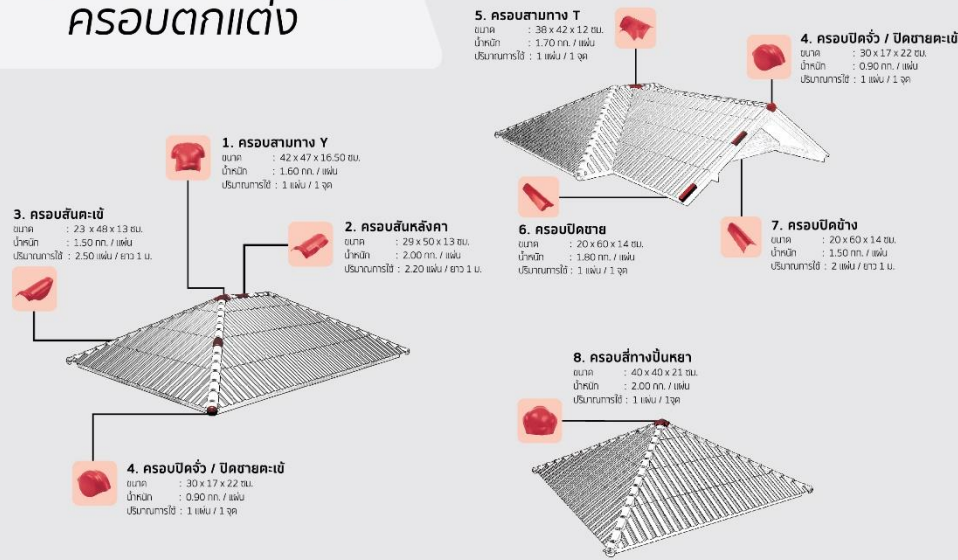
ครอบตกแต่ง

5. ครอบสามทาง T
ขนาด : 38 x 42 x 12 ซม.
น้ำหนัก : 1.70 กก. / แผ่น
ปริมาณการใช้ : 1 แผ่น / 1 จุด

4. ครอบปิดจั่ว / ปิดชายตะเข้
ขนาด : 30 x 17 x 22 ซม.
น้ำหนัก : 0.90 กก. / แผ่น
ปริมาณการใช้ : 1 แผ่น / 1 จุด

1. ครอบสามทาง Y
ขนาด : 42 x 47 x 16.50 ซม.
น้ำหนัก : 1.60 กก. / แผ่น
ปริมาณการใช้ : 1 แผ่น / 1 จุด

3. ครอบสันตะเข้
ขนาด : 23 x 48 x 13 ซม.
น้ำหนัก : 1.50 กก. / แผ่น
ปริมาณการใช้ : 2.50 แผ่น / ยาว 1 ม.

2. ครอบสันหลังคา
ขนาด : 29 x 50 x 13 ซม.
น้ำหนัก : 2.00 กก. / แผ่น
ปริมาณการใช้ : 2.20 แผ่น / ยาว 1 ม.

6. ครอบปิดชาย
ขนาด : 20 x 60 x 14 ซม.
น้ำหนัก : 1.80 กก. / แผ่น
ปริมาณการใช้ : 1 แผ่น / 1 จุด

7. ครอบปิดข้าง
ขนาด : 20 x 60 x 14 ซม.
น้ำหนัก : 1.50 กก. / แผ่น
ปริมาณการใช้ : 2 แผ่น / ยาว 1 ม.

8. ครอบสี่ทางปั้นหยา
ขนาด : 40 x 40 x 21 ซม.
น้ำหนัก : 2.00 กก. / แผ่น
ปริมาณการใช้ : 1 แผ่น / 1จุด

4. ครอบปิดจั่ว / ปิดชายตะเข้
ขนาด : 30 x 17 x 22 ซม.
น้ำหนัก : 0.90 กก. / แผ่น
ปริมาณการใช้ : 1 แผ่น / 1 จุด